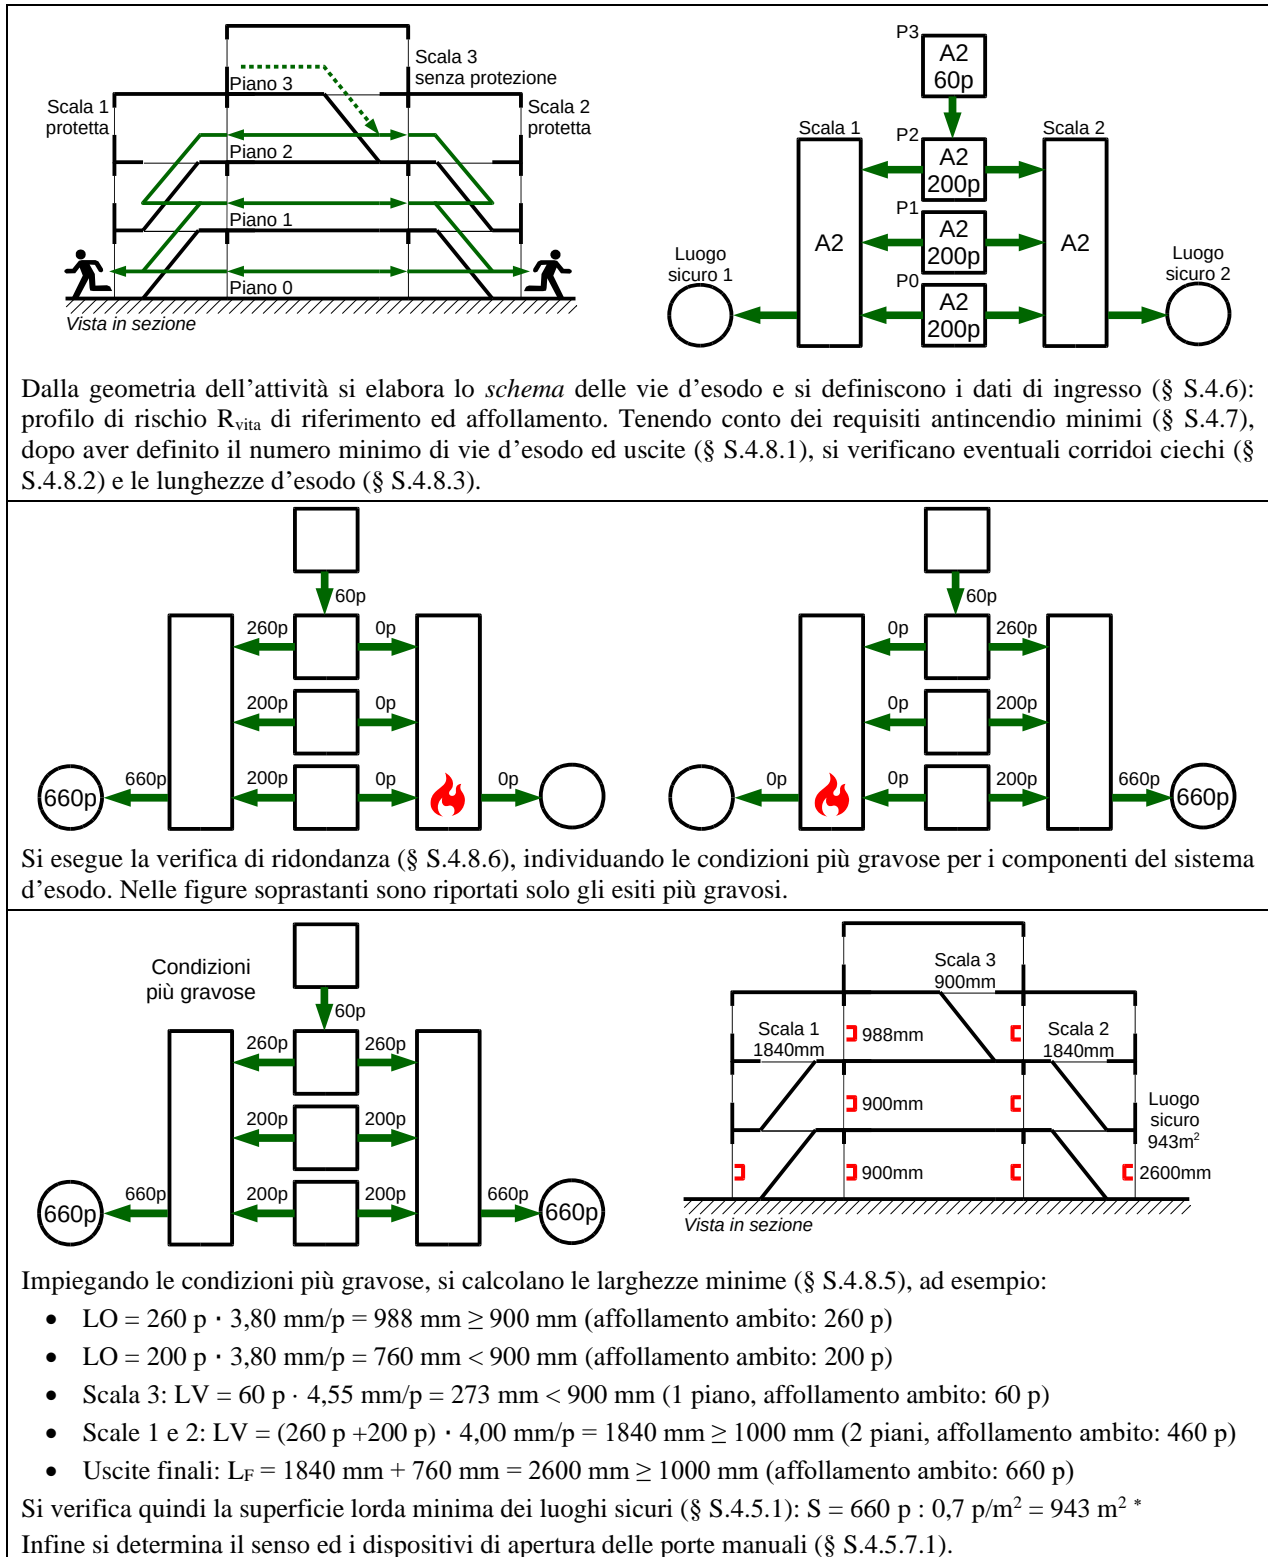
Scala 1 protetta

Piano 3

Scala 3 senza protezione

Scala 2 protetta

Piano 2

Piano 1

Piano 0

Vista in sezione

P3

A2 60p

P2

Scala 1

Scala 2

A2 200p

P1

A2

A2 200p

A2

Luogo sicuro 1

P0

Luogo sicuro 2

A2 200p

Dalla geometria dell'attività si elabora lo *schema* delle vie d'esodo e si definiscono i dati di ingresso (§ S.4.6): profilo di rischio $R_{vita}$ di riferimento ed affollamento. Tenendo conto dei requisiti antincendio minimi (§ S.4.7), dopo aver definito il numero minimo di vie d'esodo ed uscite (§ S.4.8.1), si verificano eventuali corridoi ciechi (§ S.4.8.2) e le lunghezze d'esodo (§ S.4.8.3).

60p

260p

0p

200p

0p

660p

200p

0p

0p

660p

60p

0p

260p

0p

200p

0p

0p

200p

660p

660p

Si esegue la verifica di ridondanza (§ S.4.8.6), individuando le condizioni più gravose per i componenti del sistema d'esodo. Nelle figure soprastanti sono riportati solo gli esiti più gravosi.

Condizioni più gravose

60p

260p

260p

200p

200p

660p

200p

200p

660p

660p

660p

Scala 3 900mm

Scala 1 1840mm

988mm

Scala 2 1840mm

900mm

Luogo sicuro 943m$^2$

900mm

2600mm

Vista in sezione

Impiegando le condizioni più gravose, si calcolano le larghezze minime (§ S.4.8.5), ad esempio:

- LO = 260 p · 3,80 mm/p = 988 mm ≥ 900 mm (affollamento ambito: 260 p)
- LO = 200 p · 3,80 mm/p = 760 mm < 900 mm (affollamento ambito: 200 p)
- Scala 3: LV = 60 p · 4,55 mm/p = 273 mm < 900 mm (1 piano, affollamento ambito: 60 p)
- Scale 1 e 2: LV = (260 p +200 p) · 4,00 mm/p = 1840 mm ≥ 1000 mm (2 piani, affollamento ambito: 460 p)
- Uscite finali: $L_F$ = 1840 mm + 760 mm = 2600 mm ≥ 1000 mm (affollamento ambito: 660 p)

Si verifica quindi la superficie lorda minima dei luoghi sicuri (§ S.4.5.1): S = 660 p : 0,7 p/m$^2$ = 943 m$^2$ *

Infine si determina il senso ed i dispositivi di apertura delle porte manuali (§ S.4.5.7.1).